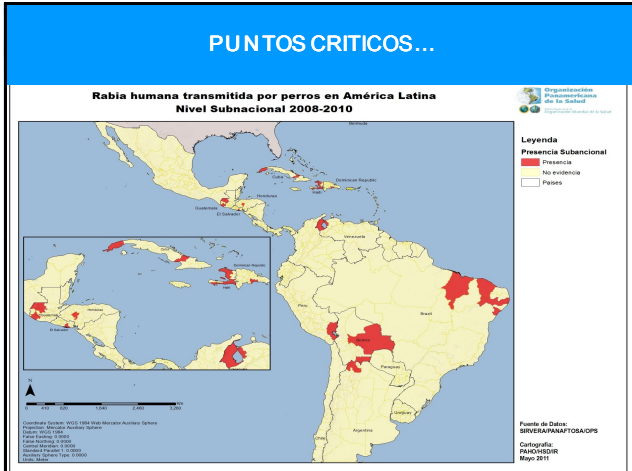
PUNTOS CRITICOS...

Rabia humana transmitida por perros en América Latina
Nivel Subnacional 2008-2010

Organización Panamericana de la Salud

Bermuda

Leyenda
Presencia Subnacional
Presencia
No evidencia
Paises

Honduras
Guatemala
El Salvador
Dominican Republic
Haiti
Venezuela
Brazil
Peru
Bolivia
Paraguay
Uruguay

N

0 410 820 1,640 2,460 3,280 Km

Coordinate System: WGS 1984 Web Mercator Auxiliary Sphere
Projection: Mercator Auxiliary Sphere
Datum: WGS 1984
False Easting: 0.0000
False Northing: 0.0000
Central Meridian: 0.0000
Standard Parallel 1: 0.0000
Auxiliary Sphere Type: 0.0000
Unit: Meter

Fuente de Datos:
SIRVERA/PANAFTOSA/OPS

Cartografía:
PAHO/HSD/IR
Mayo 2011